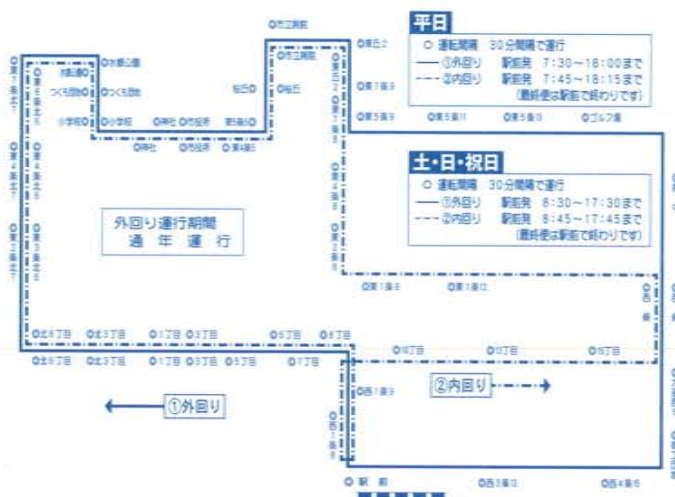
平日
○ 運転間隔　30分間隔で運行
①外回り　駅前発　7:30～18:00まで
②内回り　駅前発　7:45～18:15まで
（最終便は駅前で終わりです）

土・日・祝日
○ 運転間隔　30分間隔で運行
①外回り　駅前発　8:30～17:30まで
②内回り　駅前発　8:45～17:45まで
（最終便は駅前で終わりです）

外回り運行期間
通　年　運　行

①外回り

②内回り

駅前